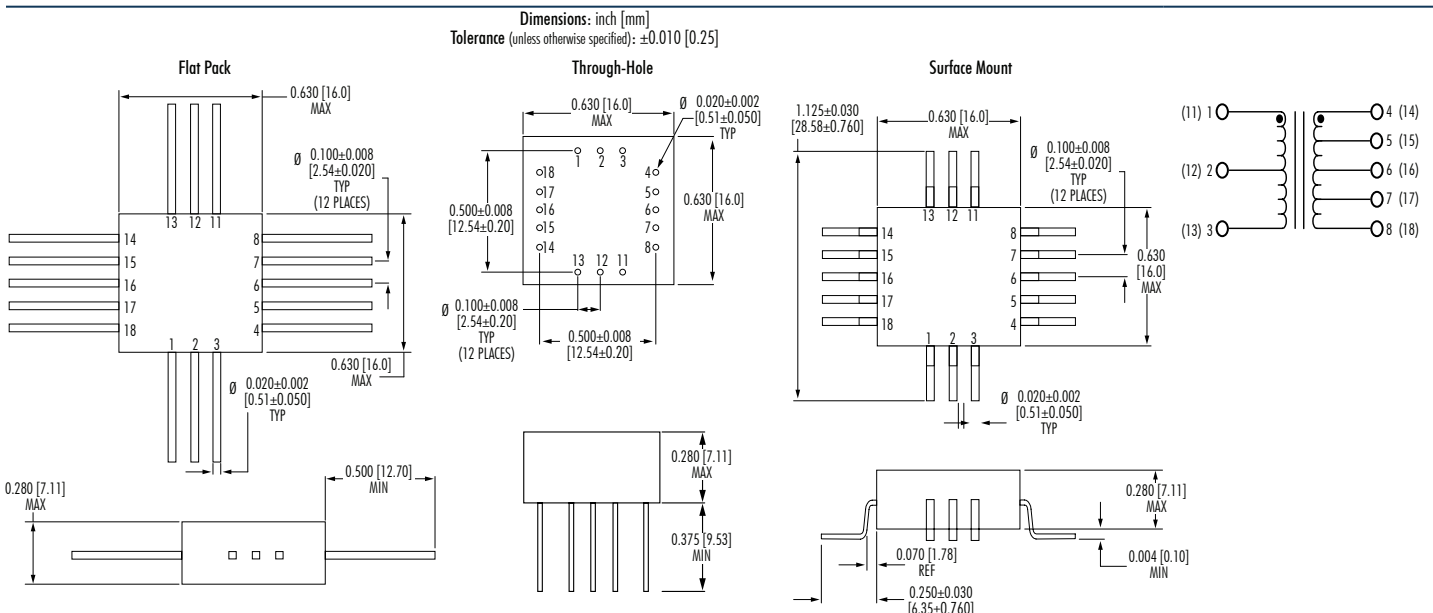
Dimensions: inch [mm]
Tolerance (unless otherwise specified): ±0.010 [0.25]

Flat Pack

0.630 [16.0] MAX

Ø 0.100±0.008 [2.54±0.020] TYP (12 PLACES)

13 12 11

14 15 16 17 18

8 7 6 5 4

1 2 3

0.630 [16.0] MAX

Ø 0.020±0.002 [0.51±0.050] TYP

0.280 [7.11] MAX

0.500 [12.70] MIN

Through-Hole

0.630 [16.0] MAX

Ø 0.020±0.002 [0.51±0.050] TYP

1 2 3

4 5 6 7 8

18 17 16 15 14

13 12 11

0.500±0.008 [12.54±0.20]

0.630 [16.0] MAX

Ø 0.100±0.008 [2.54±0.20] TYP (12 PLACES)

0.500±0.008 [12.54±0.20]

0.280 [7.11] MAX

0.375 [9.53] MIN

Surface Mount

1.125±0.030 [28.58±0.760]

0.630 [16.0] MAX

Ø 0.100±0.008 [2.54±0.020] TYP (12 PLACES)

13 12 11

14 15 16 17 18

8 7 6 5 4

1 2 3

0.630 [16.0] MAX

Ø 0.020±0.002 [0.51±0.050] TYP

0.280 [7.11] MAX

0.070 [1.78] REF

0.004 [0.10] MIN

0.250±0.030 [6.35±0.760]

(11) 1
(12) 2
(13) 3
4 (14)
5 (15)
6 (16)
7 (17)
8 (18)